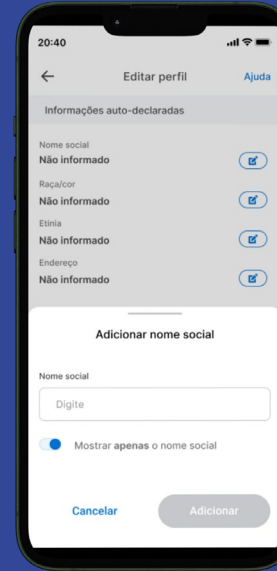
20:40

Editar perfil

Ajuda

Informações auto-declaradas

Nome social
Não informado

Raça/cor
Não informado

Etinia
Não informado

Endereço
Não informado

Adicionar nome social

Nome social

Digite

Mostrar apenas o nome social

Cancelar

Adicionar